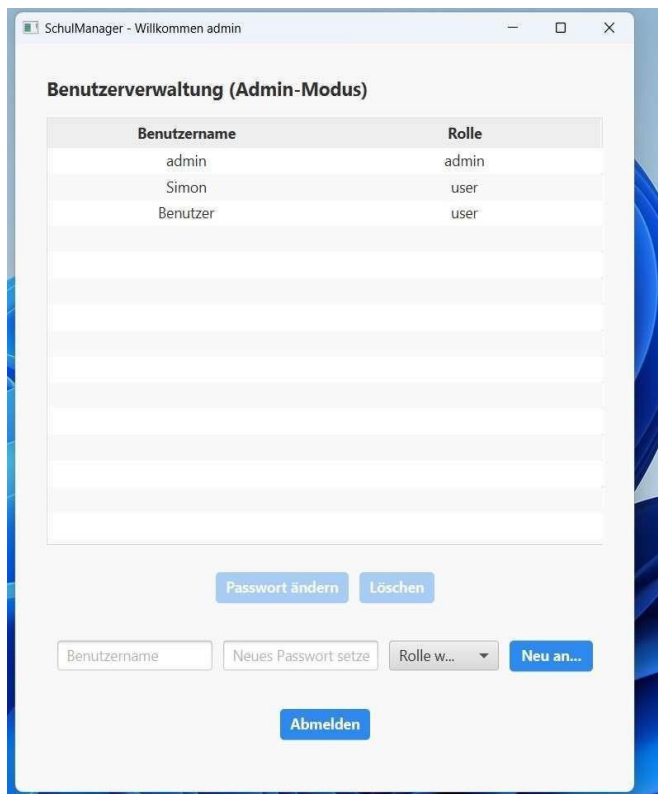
SchulManager - Willkommen admin

Benutzerverwaltung (Admin-Modus)

| Benutzername | Rolle |
|---|---|
| admin | admin |
| Simon | user |
| Benutzer | user |

Passwort ändern Löschen

Benutzername Neues Passwort setze Rolle w... Neu an...

Abmelden